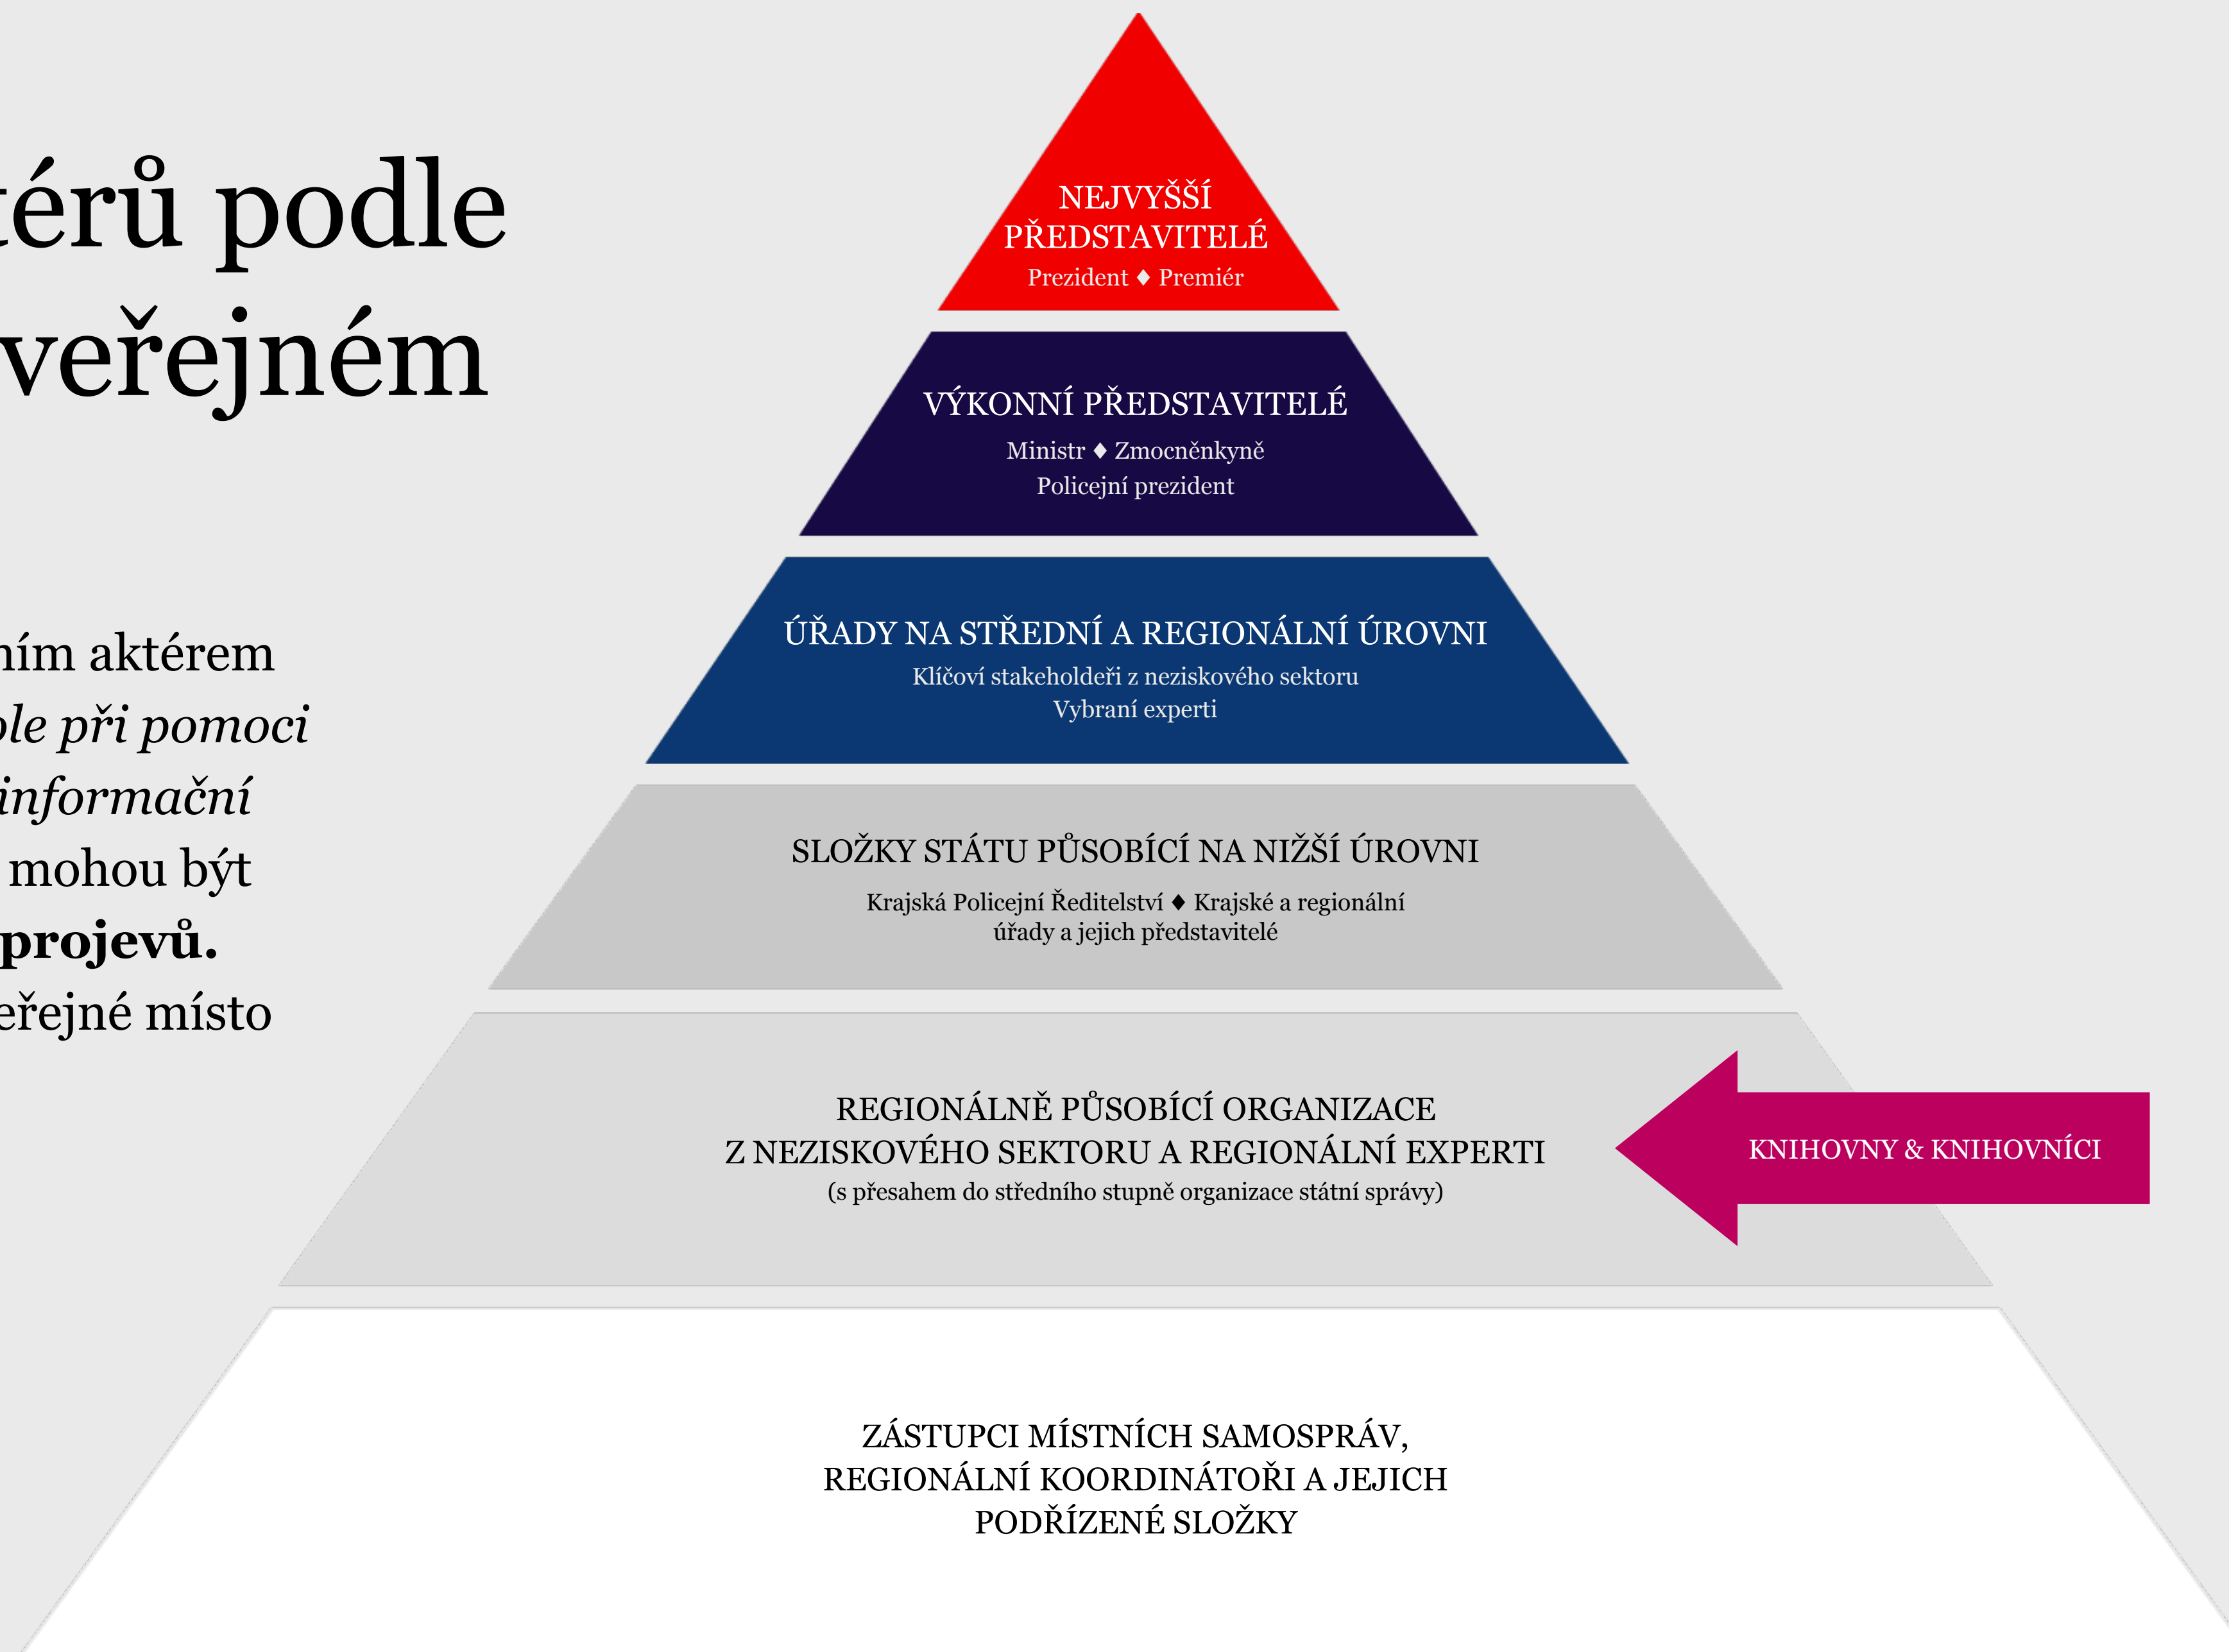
térů podle veřejném

ním aktérem
ole při pomoci
informační
mohou být
projevů.
eřejné místo

NEJVYŠŠÍ PŘEDSTAVITELÉ
Prezident ♦ Premiér

VÝKONNÍ PŘEDSTAVITELÉ
Ministr ♦ Zmocněnkyně
Policejní prezident

ÚŘADY NA STŘEDNÍ A REGIONÁLNÍ ÚROVNI
Klíčoví stakeholdeři z neziskového sektoru
Vybraní experti

SLOŽKY STÁTU PŮSOBÍCÍ NA NIŽŠÍ ÚROVNI
Krajská Policejní Ředitelství ♦ Krajské a regionální úřady a jejich představitelé

REGIONÁLNĚ PŮSOBÍCÍ ORGANIZACE
Z NEZISKOVÉHO SEKTORU A REGIONÁLNÍ EXPERTI
(s přesahem do středního stupně organizace státní správy)

KNIHOVNY & KNIHOVNÍCI

ZÁSTUPCI MÍSTNÍCH SAMOSPRÁV,
REGIONÁLNÍ KOORDINÁTOŘI A JEJICH
PODŘÍZENÉ SLOŽKY